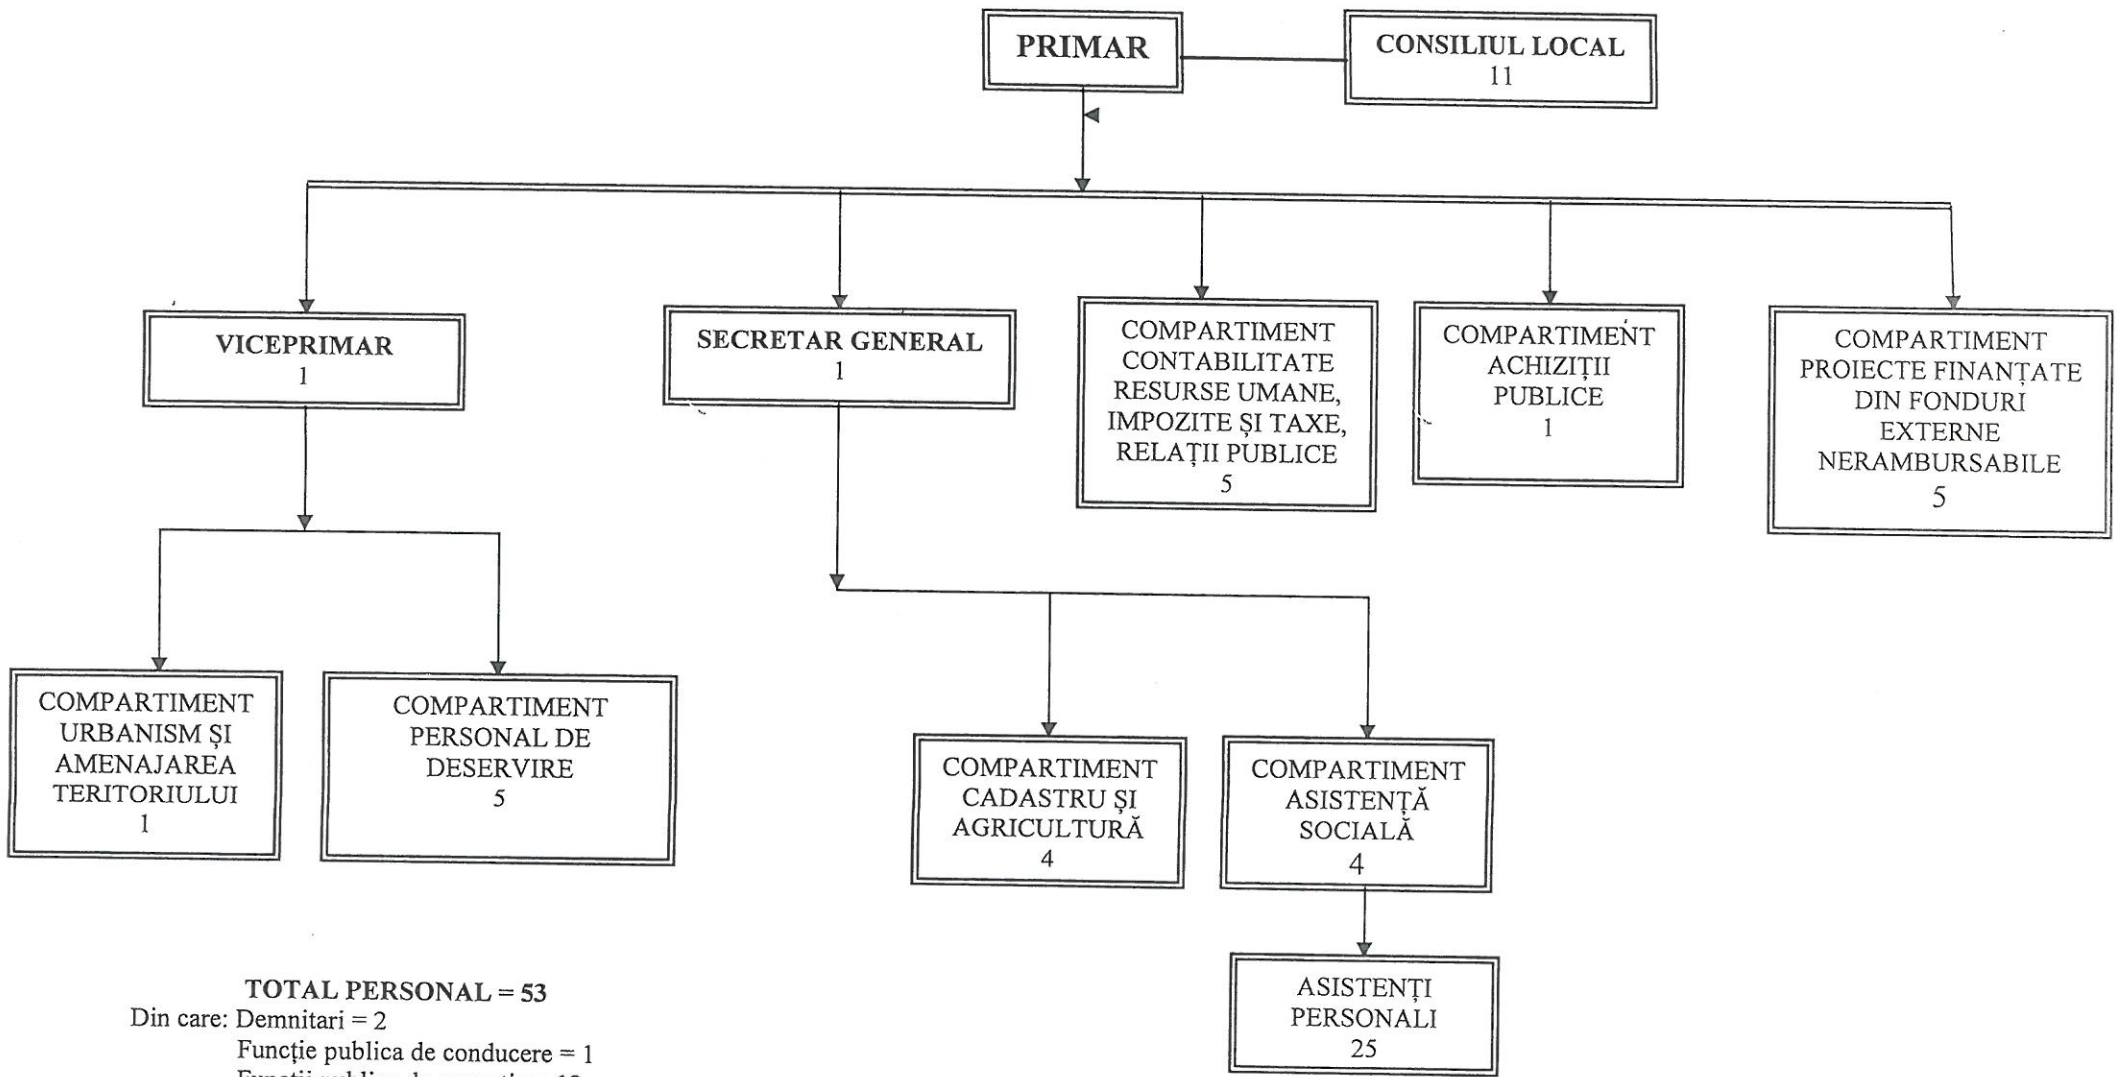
PRIMAR

CONSILIUL LOCAL
11

VICEPRIMAR
1

SECRETAR GENERAL
1

COMPARTIMENT CONTABILITATE RESURSE UMANE, IMPOZITE ȘI TAXE, RELAȚII PUBLICE
5

COMPARTIMENT ACHIZIȚII PUBLICE
1

COMPARTIMENT PROIECTE FINANȚATE DIN FONDURI EXTERNE NERAMBURSABILE
5

COMPARTIMENT URBANISM ȘI AMENAJAREA TERITORIULUI
1

COMPARTIMENT PERSONAL DE DESERVIRE
5

COMPARTIMENT CADASTRU ȘI AGRICULTURĂ
4

COMPARTIMENT ASISTENȚĂ SOCIALĂ
4

ASISTENȚI PERSONALI
25

TOTAL PERSONAL = 53
Din care: Demnitari = 2
Funcție publica de conducere = 1
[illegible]